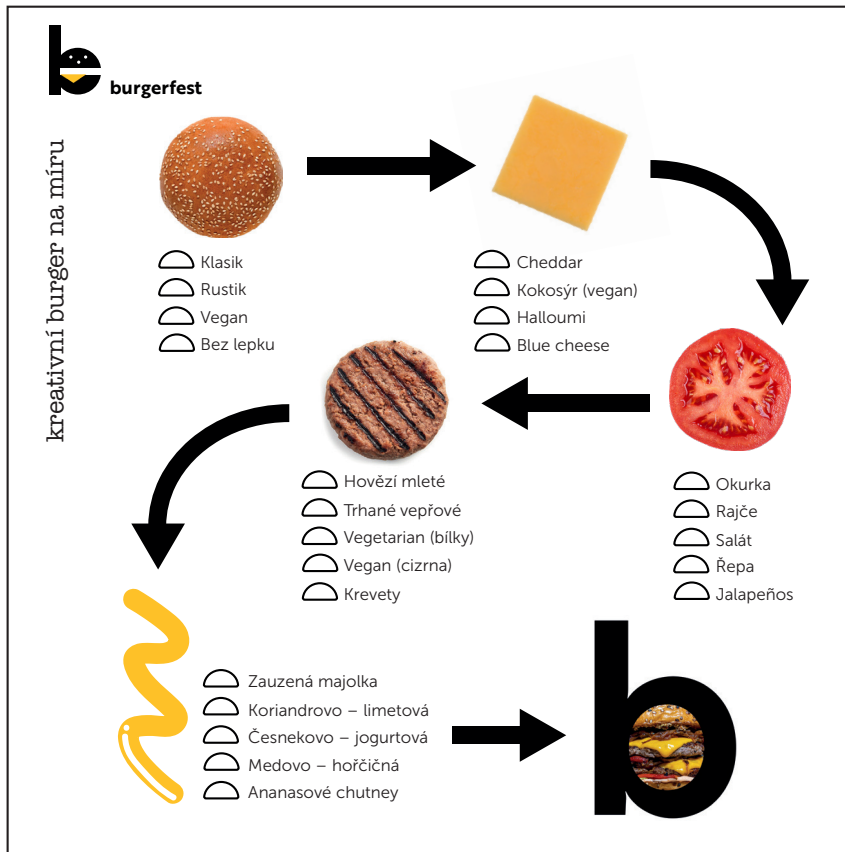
burgerfest

kreativní burger na míru

Klasik
Rustik
Vegan
Bez lepku

Cheddar
Kokosýr (vegan)
Halloumi
Blue cheese

Okurka
Rajče
Salát
Řepa
Jalapeños

Hovězí mleté
Trhané vepřové
Vegetarian (bílky)
Vegan (cizrna)
Krevety

Zauzená majolka
Koriandrovo – limetová
Česnekovo – jogurtová
Medovo – hořčičná
Ananasové chutney

b